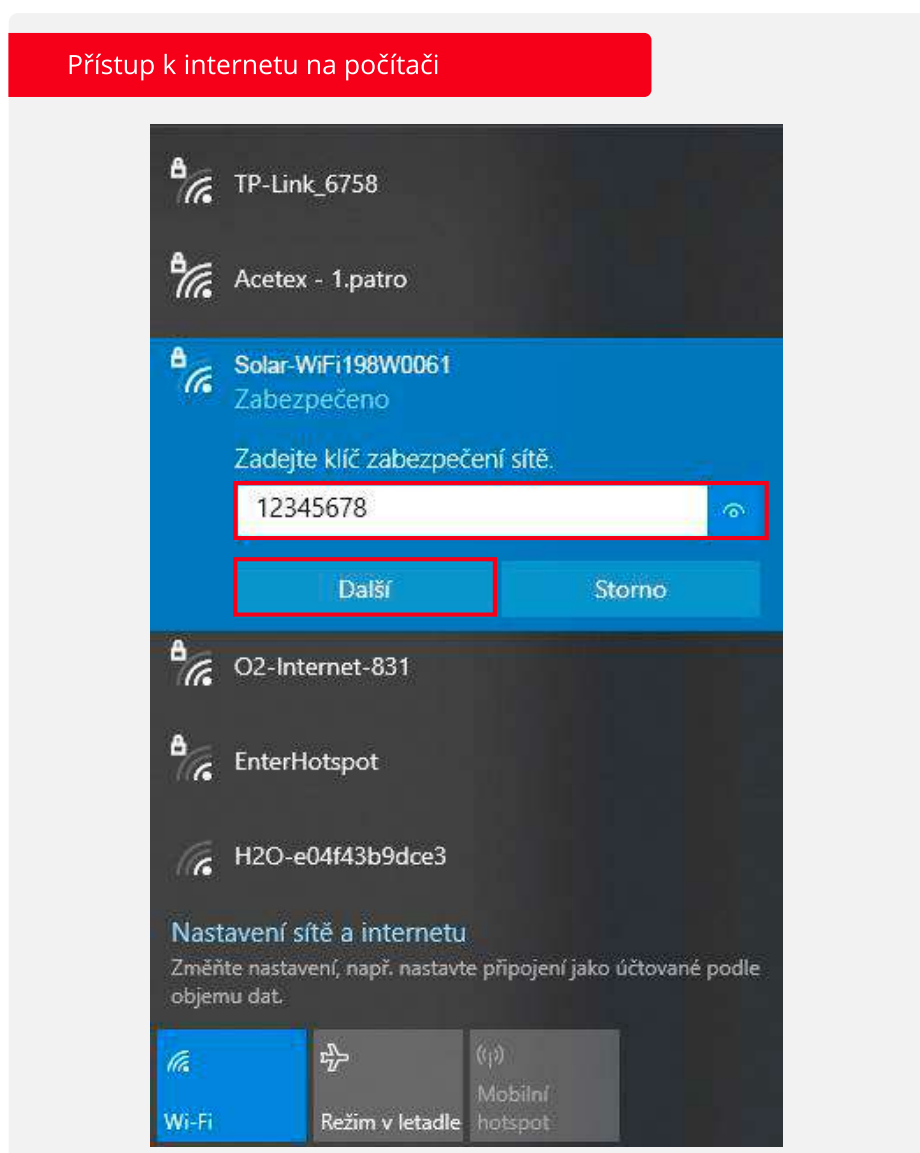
Přístup k internetu na počítači

TP-Link_6758

Acetex - 1.patro

Solar-WiFi198W0061
Zabezpečeno

Zadejte klíč zabezpečení sítě.

12345678

Další

Storno

O2-Internet-831

EnterHotspot

H2O-e04f43b9dce3

Nastavení sítě a internetu
Změňte nastavení, např. nastavte připojení jako účtované podle objemu dat.

Wi-Fi

Režim v letadle

Mobilní hotspot